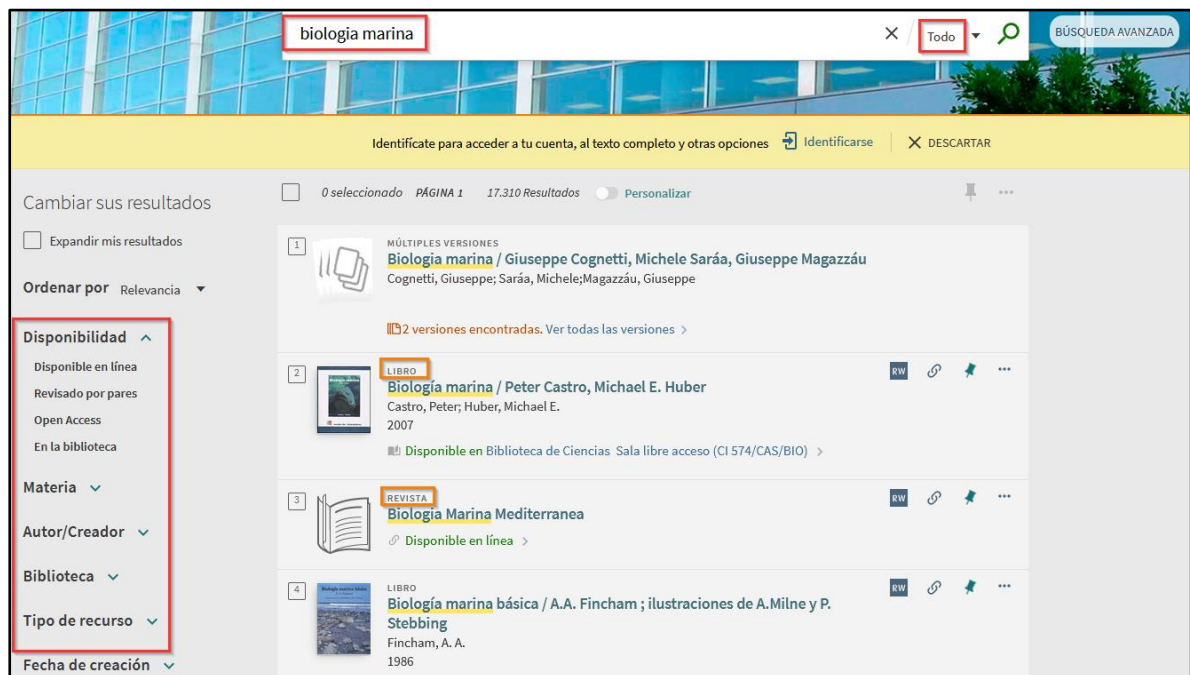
biologia marina

×

Todo

BÚSQUEDA AVANZADA

Identifícate para acceder a tu cuenta, al texto completo y otras opciones

Identificarse

× DESCARTAR

Cambiar sus resultados

Expandir mis resultados

Ordenar por Relevancia

Disponibilidad

Disponible en línea

Revisado por pares

Open Access

En la biblioteca

Materia

Autor/Creador

Biblioteca

Tipo de recurso

Fecha de creación

0 seleccionado PÁGINA 1 17.310 Resultados Personalizar

1

MÚLTIPLES VERSIONES

Biología marina / Giuseppe Cognetti, Michele Saráa, Giuseppe Magazzáu

Cognetti, Giuseppe; Saráa, Michele;Magazzáu, Giuseppe

2 versiones encontradas. Ver todas las versiones >

2

LIBRO

Biología marina / Peter Castro, Michael E. Huber

Castro, Peter; Huber, Michael E.

2007

Disponible en Biblioteca de Ciencias Sala libre acceso (CI 574/CAS/BIO) >

RW

3

REVISTA

Biologia Marina Mediterranea

Disponible en línea >

RW

4

LIBRO

Biología marina básica / A.A. Fincham ; ilustraciones de A.Milne y P. Stebbing

Fincham, A. A.

1986

RW